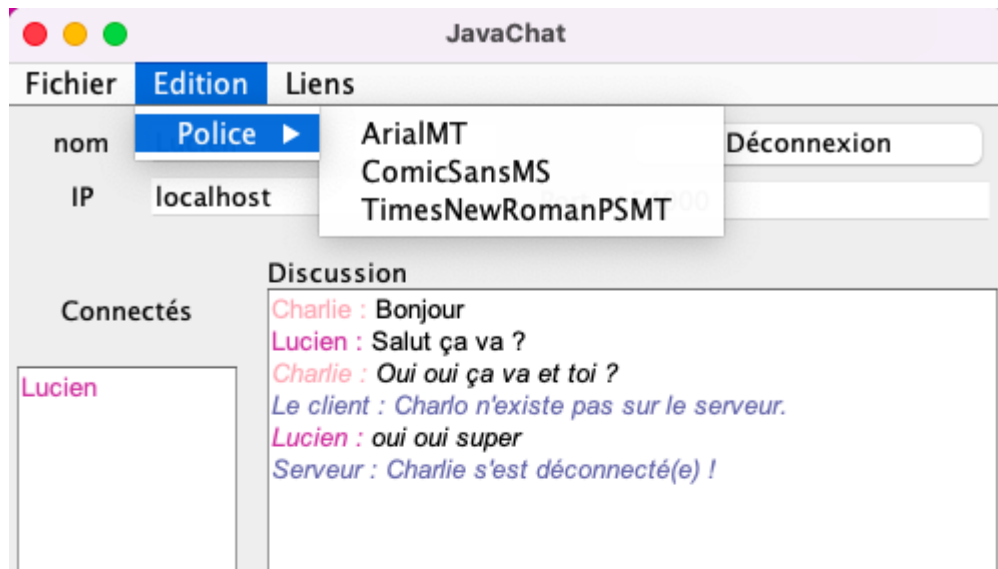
JavaChat

Fichier Edition Liens

Police ▶

ArialMT
ComicSansMS
TimesNewRomanPSMT

nom

Déconnexion

IP localhost

Port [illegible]

Discussion

Connectés

Lucien

Charlie : Bonjour
Lucien : Salut ça va ?
Charlie : Oui oui ça va et toi ?
Le client : Charlo n'existe pas sur le serveur.
Lucien : oui oui super
Serveur : Charlie s'est déconnecté(e) !